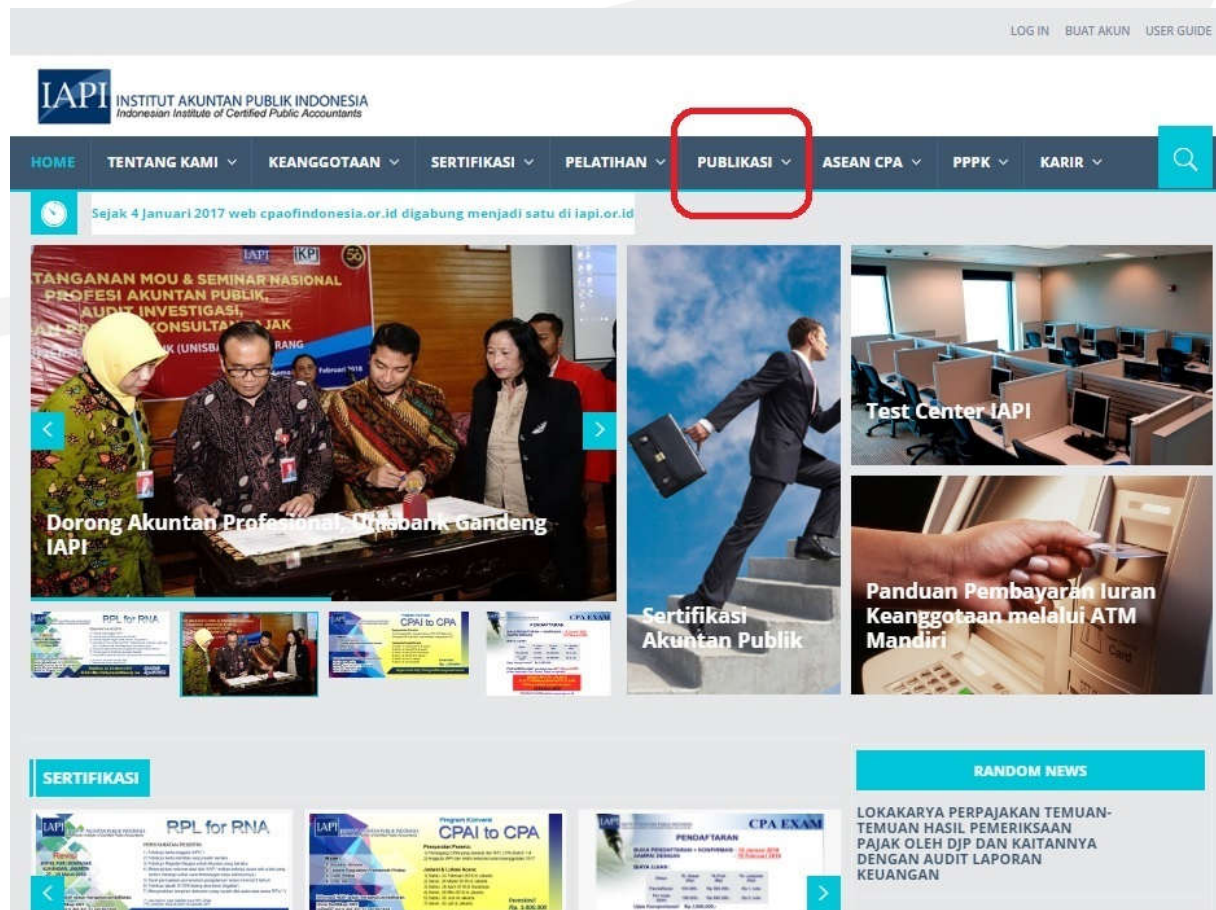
LOG IN BUAT AKUN USER GUIDE

IAPI INSTITUT AKUNTAN PUBLIK INDONESIA
Indonesian Institute of Certified Public Accountants

HOME TENTANG KAMI KEANGGOTAAN SERTIFIKASI PELATIHAN PUBLIKASI ASEAN CPA PPPK KARIR

Sejak 4 Januari 2017 web cpaofindonesia.or.id digabung menjadi satu di iapi.or.id

IAPI IKPI
TANGANAN MOU & SEMINAR NASIONAL PROFESI AKUNTAN PUBLIK, AUDIT INVESTIGASI, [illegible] KONSULTAN PAJAK
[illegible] (UNISBANK) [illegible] RANG
Februari 2018

Dorong Akuntan Profesional, Unisbank Gandeng IAPI

RPL for RNA
CPAI to CPA
CPA EXAM

Sertifikasi Akuntan Publik

Test Center IAPI

Panduan Pembayaran Iuran Keanggotaan melalui ATM Mandiri

SERTIFIKASI

RPL for RNA
CPAI to CPA
CPA EXAM
PENDAFTARAN

RANDOM NEWS

LOKAKARYA PERPAJAKAN TEMUAN-TEMUAN HASIL PEMERIKSAAN PAJAK OLEH DJP DAN KAITANNYA DENGAN AUDIT LAPORAN KEUANGAN